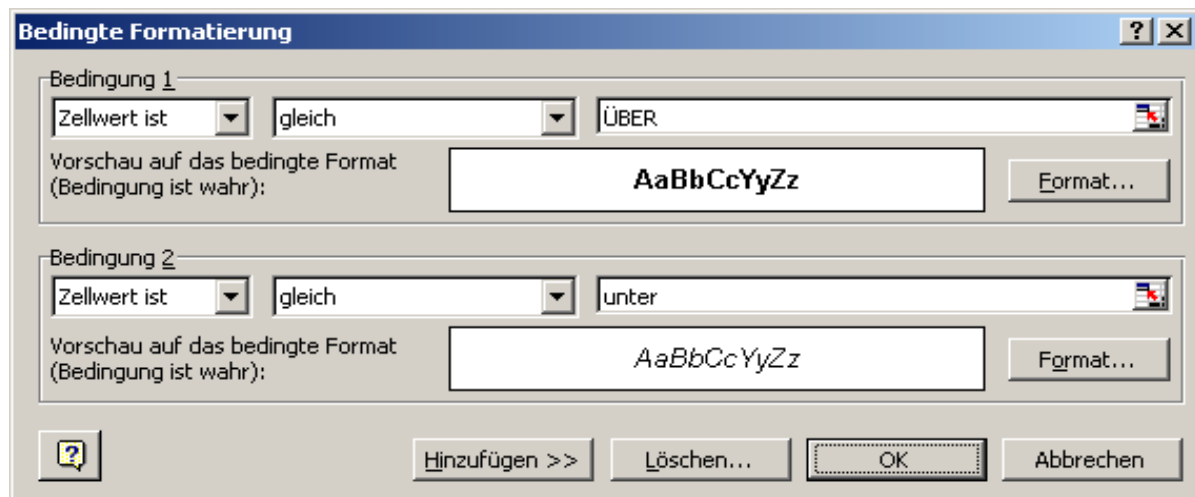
Bedingte Formatierung

? X

Bedingung 1

Zellwert ist

gleich

ÜBER

Vorschau auf das bedingte Format (Bedingung ist wahr):

AaBbCcYyZz

Format...

Bedingung 2

Zellwert ist

gleich

unter

Vorschau auf das bedingte Format (Bedingung ist wahr):

AaBbCcYyZz

Format...

Hinzufügen >>

Löschen...

OK

Abbrechen